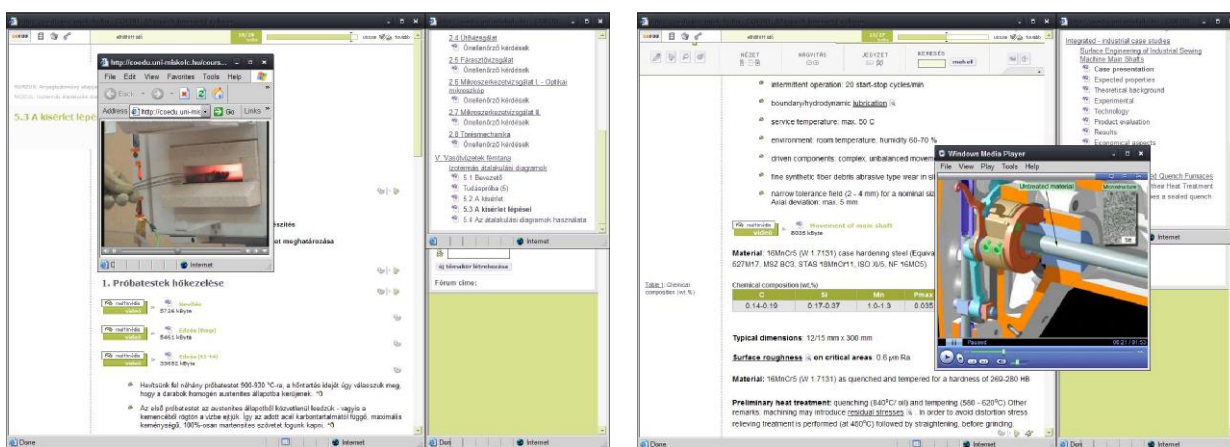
http://coedu.uni-miskolc.hu/cours...

File Edit View Favorites Tools Help

Back

Address http://coedu.uni-mi Go Links

5.3 A kísérlet lépé

Internet

2.4 Ütővizsgálat
Önellenőrző kérdések
2.5 Fárasztóvizsgálat
Önellenőrző kérdések
2.6 Mikroszerkezetvizsgálat I. - Optikai mikroszkóp
Önellenőrző kérdések
2.7 Mikroszerkezetvizsgálat II.
Önellenőrző kérdések
2.8 Törésmechanika
Önellenőrző kérdések
V. Vasötvözetek témtana
Izotermás átalakulási diagramok
5.1 Bevezető
Tudáspróba (5)
5.2 A kísérlet
5.3 A kísérlet lépései
5.4 Az átalakulási diagramok használata

Internet

Fórum címe:

1. Próbatestek hőkezelése

5726 kByte
5461 kByte
33692 kByte

Hevítsünk fel néhány próbatestet 900-930 °C-ra, a hőntartás idejét úgy válasszuk meg, hogy a darabok homogén ausztenites állapotba kerüljenek.

Az első próbatestet az ausztenites állapotból közvetlenül lehűtjük - vagyis a kemencéből rögtön a vízbe ejtjük. Így az adott acél karbontartalmától függő, maximális keménységű, 100%-osan martenzites szövetet fogunk kapni.

Done

Internet

KERESÉS

intermittent operation: 20 start-stop cycles/min

boundary/hydrodynamic lubrication

service temperature: max. 50 C

environment: room temperature, humidity 60-70 %

driven components: complex, unbalanced movem

fine synthetic fiber debris abrasive type wear in sl

narrow tolerance field (2 - 4 mm) for a nominal siz
Axial deviation: max. 5 mm

Movement of main shaft
8035 kByte

Material: 16MnCr5 (W 1.7131) case hardening steel (Equiva 527M17, MSZ BC3, STAS 18MnCr11, ISO XI/5, NF 16MOS)

Table 1: Chemical composition (wt.%)

Chemical composition (wt.%)

| C | Si | Mn | Pmax |
|---|---|---|---|
| 0.14-0.19 | 0.17-0.37 | 1.0-1.3 | 0.035 |

Typical dimensions: 12/15 mm x 300 mm

Surface roughness on critical areas: 0.6 μm Ra

Material: 16MnCr5 (W 1.7131) as quenched and tempered for a hardness of 260-280 HB

Preliminary heat treatment: quenching (840°C/ oil) and tempering (580 - 620°C) Other remarks: machining may introduce residual stresses. In order to avoid distortion stress relieving treatment is performed (at 450°C) followed by straightening, before grinding.

Windows Media Player
File View Play Tools Help
Untreated material
Microstructure
Paused

Integrated - industrial case studies
Surface Engineering of Industrial Sewing Machine Main Shafts
Case presentation
Expected properties
Theoretical background
Experimental
Technology
Product evaluation
Results
Economical aspects

Quench Furnaces
their Heat Treatment
es a sealed quench

Internet

Done

Internet